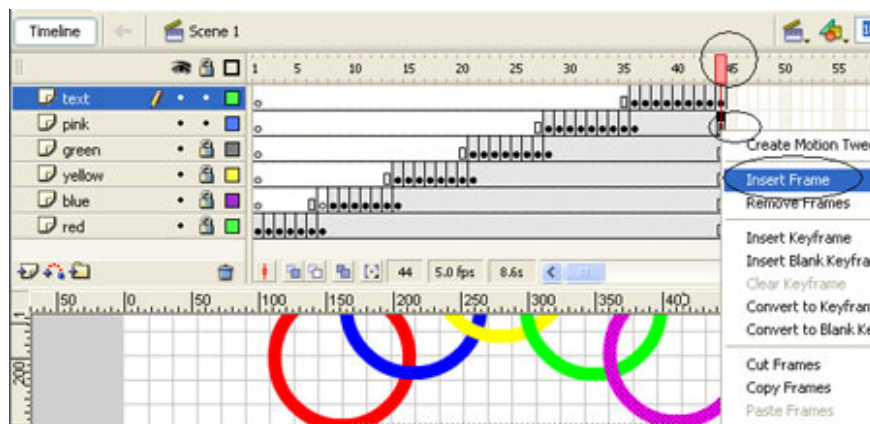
Timeline
Scene 1

1 5 10 15 20 25 30 35 40 45 50 55

text
pink
green
yellow
blue
red

44 5.0 fps 8.6s

50 0 50 100 150 200 250 300 350 400

200

Create Motion Twee
Insert Frame
Remove Frames
Insert Keyframe
Insert Blank Keyfra
Clear Keyframe
Convert to Keyfram
Convert to Blank Ke
Cut Frames
Copy Frames
Paste Frames